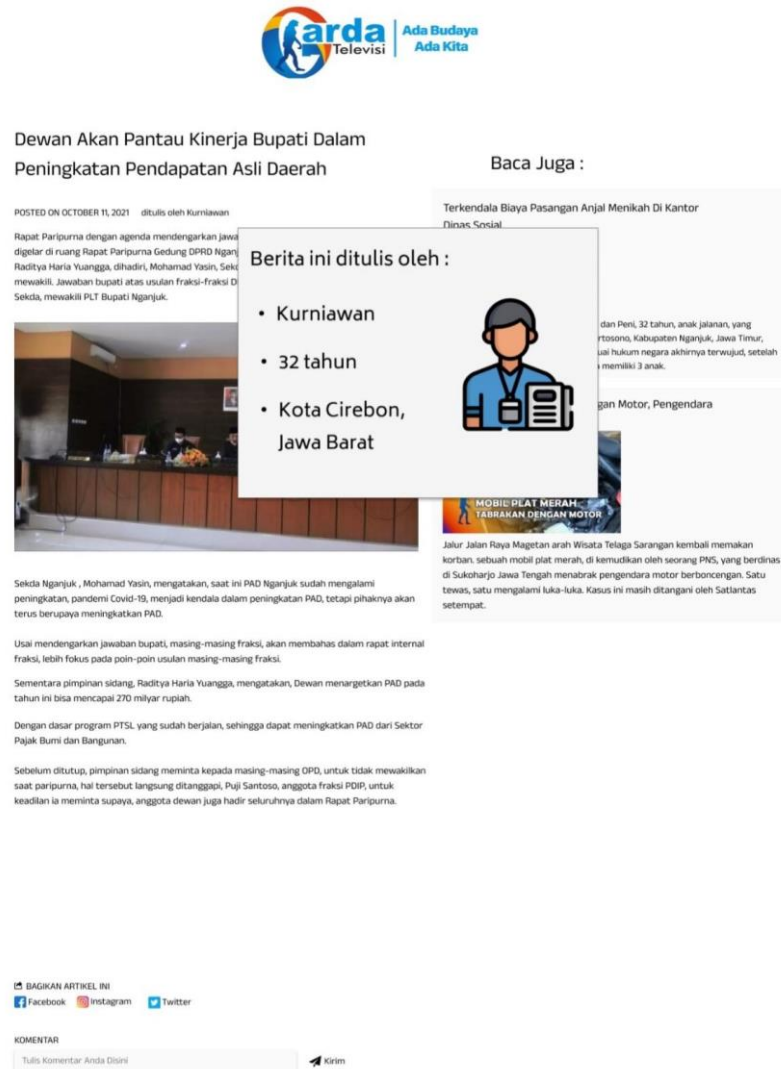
arda Televisi | Ada Budaya Ada Kita

Dewan Akan Pantau Kinerja Bupati Dalam Peningkatan Pendapatan Asli Daerah

POSTED ON OCTOBER 11, 2021 ditulis oleh Kurniawan

Rapat Paripurna dengan agenda mendengarkan jawa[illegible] digelar di ruang Rapat Paripurna Gedung DPRD Nganj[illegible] Raditya Haria Yuangga, dihadiri, Mohamad Yasin, Sekd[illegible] mewakili. Jawaban bupati atas usulan fraksi-fraksi D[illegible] Sekda, mewakili PLT Bupati Nganjuk.

Berita ini ditulis oleh :

• Kurniawan

• 32 tahun

• Kota Cirebon, Jawa Barat

Sekda Nganjuk , Mohamad Yasin, mengatakan, saat ini PAD Nganjuk sudah mengalami peningkatan, pandemi Covid-19, menjadi kendala dalam peningkatan PAD, tetapi pihaknya akan terus berupaya meningkatkan PAD.

Usai mendengarkan jawaban bupati, masing-masing fraksi, akan membahas dalam rapat internal fraksi, lebih fokus pada poin-poin usulan masing-masing fraksi.

Sementara pimpinan sidang, Raditya Haria Yuangga, mengatakan, Dewan menargetkan PAD pada tahun ini bisa mencapai 270 milyar rupiah.

Dengan dasar program PTSL yang sudah berjalan, sehingga dapat meningkatkan PAD dari Sektor Pajak Bumi dan Bangunan.

Sebelum ditutup, pimpinan sidang meminta kepada masing-masing OPD, untuk tidak mewakilkan saat paripurna, hal tersebut langsung ditanggapi, Puji Santoso, anggota fraksi PDIP, untuk keadilan ia meminta supaya, anggota dewan juga hadir seluruhnya dalam Rapat Paripurna.

Baca Juga :

Terkendala Biaya Pasangan Anjal Menikah Di Kantor Dinas Sosial

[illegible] dan Peni, 32 tahun, anak jalanan, yang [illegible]rtosono, Kabupaten Nganjuk, Jawa Timur, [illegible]uai hukum negara akhirnya terwujud, setelah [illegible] memiliki 3 anak.

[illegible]gan Motor, Pengendara

MOBIL PLAT MERAH TABRAKAN DENGAN MOTOR

Jalur Jalan Raya Magetan arah Wisata Telaga Sarangan kembali memakan korban. sebuah mobil plat merah, di kemudikan oleh seorang PNS, yang berdinas di Sukoharjo Jawa Tengah menabrak pengendara motor berboncengan. Satu tewas, satu mengalami luka-luka. Kasus ini masih ditangani oleh Satlantas setempat.

BAGIKAN ARTIKEL INI
Facebook Instagram Twitter

KOMENTAR
Tulis Komentar Anda Disini
Kirim